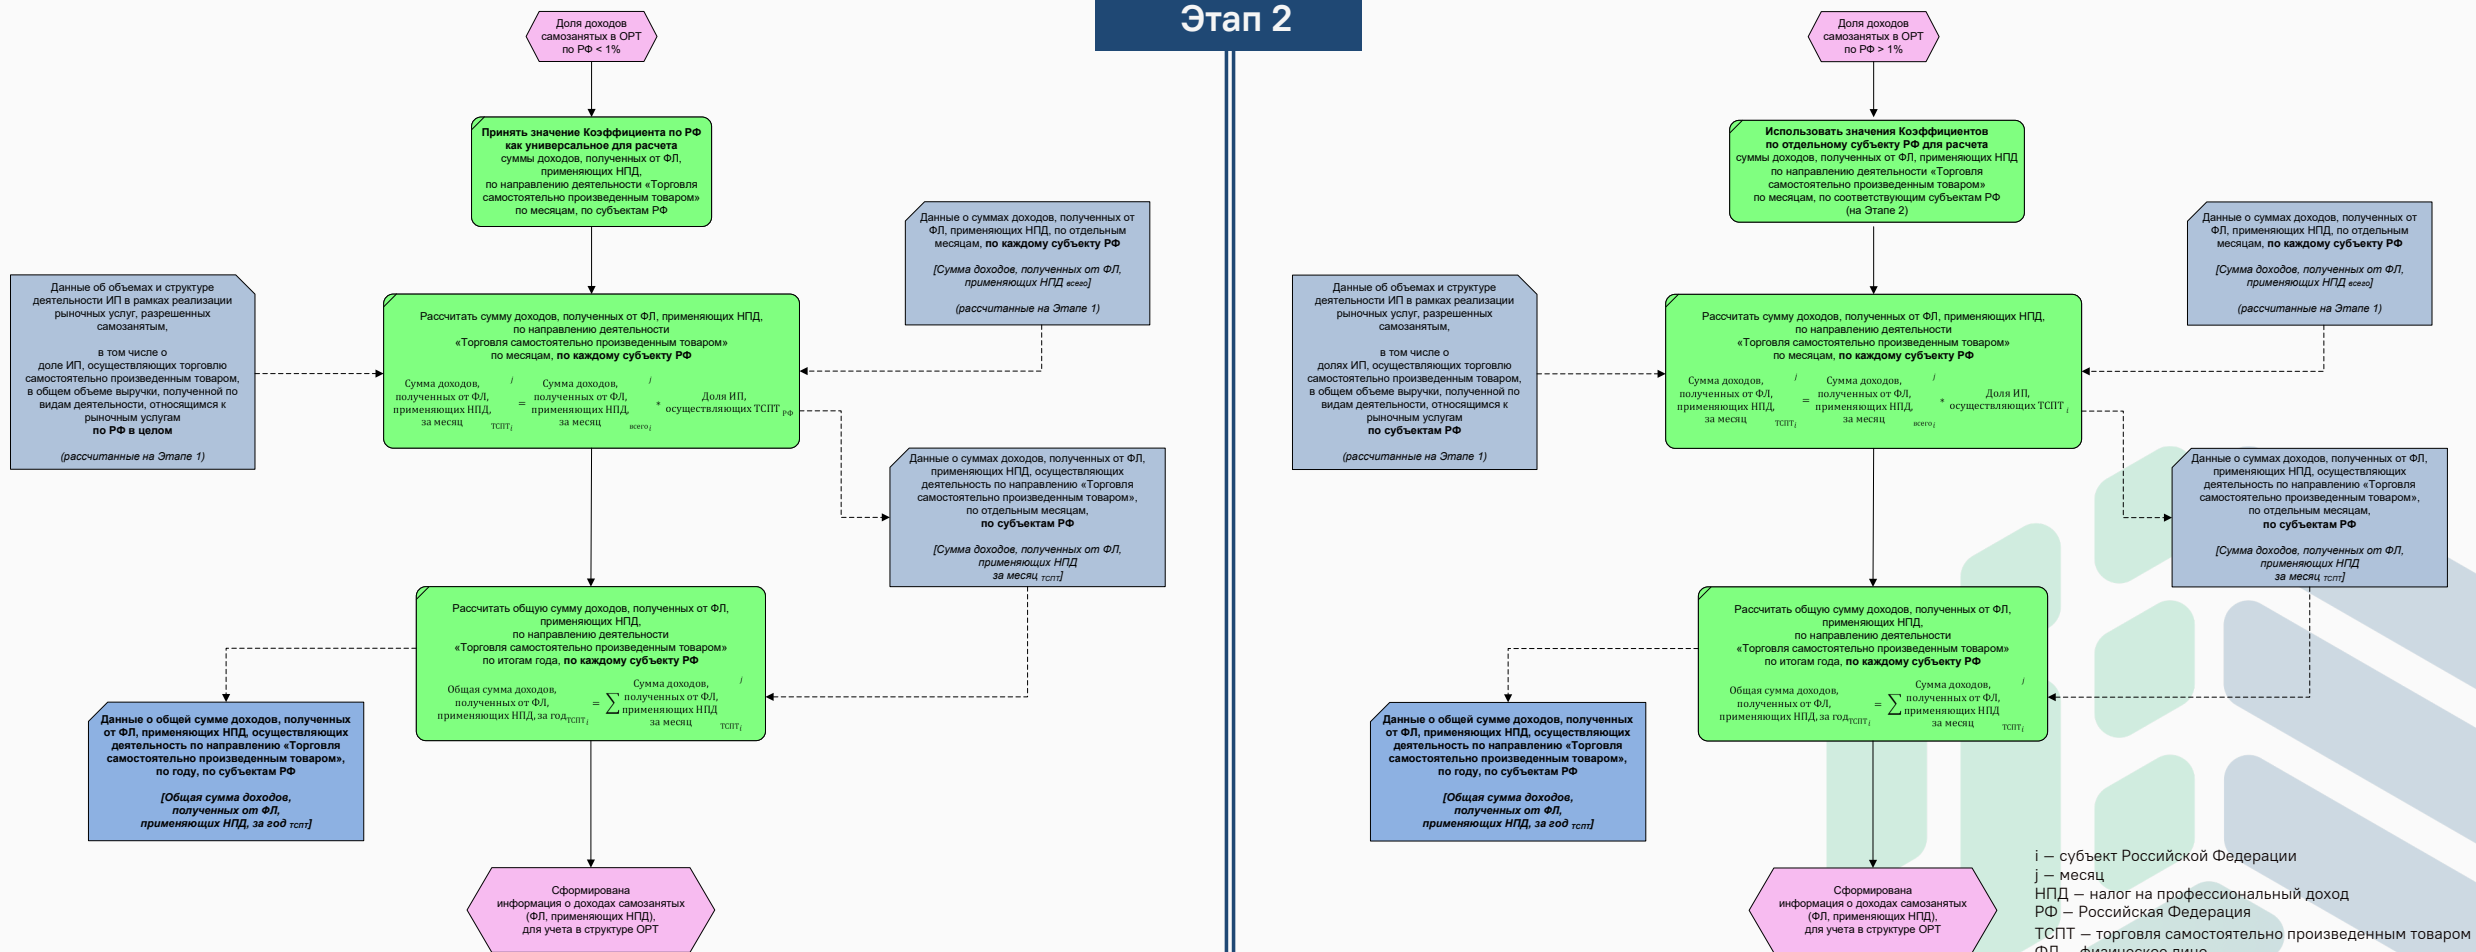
Этап 2

Доля доходов самозанятых в ОРТ по РФ < 1%

Принять значение Коэффициента по РФ как универсальное для расчета суммы доходов, полученных от ФЛ, применяющих НПД, по направлению деятельности «Торговля самостоятельно произведенным товаром» по месяцам, по субъектам РФ

Данные о суммах доходов, полученных от ФЛ, применяющих НПД, по отдельным месяцам, по каждому субъекту РФ

[Сумма доходов, полученных от ФЛ, применяющих НПД всего]

(рассчитанные на Этапе 1)

Данные об объемах и структуре деятельности ИП в рамках реализации рыночных услуг, разрешенных самозанятым,

в том числе о доле ИП, осуществляющих торговлю самостоятельно произведенным товаром, в общем объеме выручки, полученной по видам деятельности, относящимся к рыночным услугам по РФ в целом

(рассчитанные на Этапе 1)

Рассчитать сумму доходов, полученных от ФЛ, применяющих НПД, по направлению деятельности «Торговля самостоятельно произведенным товаром» по месяцам, по каждому субъекту РФ

Сумма доходов, полученных от ФЛ, применяющих НПД, за месяц $_{ТСПТ_i}^{j}$ = Сумма доходов, полученных от ФЛ, применяющих НПД, за месяц $_{всего_i}^{j}$ * Доля ИП, осуществляющих ТСПТ $_{РФ}$

Данные о суммах доходов, полученных от ФЛ, применяющих НПД, осуществляющих деятельность по направлению «Торговля самостоятельно произведенным товаром», по отдельным месяцам, по субъектам РФ

[Сумма доходов, полученных от ФЛ, применяющих НПД за месяц тспт]

Рассчитать общую сумму доходов, полученных от ФЛ, применяющих НПД, по направлению деятельности «Торговля самостоятельно произведенным товаром» по итогам года, по каждому субъекту РФ

Общая сумма доходов, полученных от ФЛ, применяющих НПД, за год $_{ТСПТ_i}$ = $\sum$ Сумма доходов, полученных от ФЛ, применяющих НПД за месяц $_{ТСПТ_i}^{j}$

Данные о общей сумме доходов, полученных от ФЛ, применяющих НПД, осуществляющих деятельность по направлению «Торговля самостоятельно произведенным товаром», по году, по субъектам РФ

[Общая сумма доходов, полученных от ФЛ, применяющих НПД, за год тспт]

Сформирована информация о доходах самозанятых (ФЛ, применяющих НПД), для учета в структуре ОРТ

Доля доходов самозанятых в ОРТ по РФ > 1%

Использовать значения Коэффициентов по отдельному субъекту РФ для расчета суммы доходов, полученных от ФЛ, применяющих НПД по направлению деятельности «Торговля самостоятельно произведенным товаром» по месяцам, по соответствующим субъектам РФ (на Этапе 2)

Данные о суммах доходов, полученных от ФЛ, применяющих НПД, по отдельным месяцам, по каждому субъекту РФ

[Сумма доходов, полученных от ФЛ, применяющих НПД всего]

(рассчитанные на Этапе 1)

Данные об объемах и структуре деятельности ИП в рамках реализации рыночных услуг, разрешенных самозанятым,

в том числе о долях ИП, осуществляющих торговлю самостоятельно произведенным товаром, в общем объеме выручки, полученной по видам деятельности, относящимся к рыночным услугам по субъектам РФ

(рассчитанные на Этапе 1)

Рассчитать сумму доходов, полученных от ФЛ, применяющих НПД, по направлению деятельности «Торговля самостоятельно произведенным товаром» по месяцам, по каждому субъекту РФ

Сумма доходов, полученных от ФЛ, применяющих НПД, за месяц $_{ТСПТ_i}^{j}$ = Сумма доходов, полученных от ФЛ, применяющих НПД, за месяц $_{всего_i}^{j}$ * Доля ИП, осуществляющих ТСПТ $_i$

Данные о суммах доходов, полученных от ФЛ, применяющих НПД, осуществляющих деятельность по направлению «Торговля самостоятельно произведенным товаром», по отдельным месяцам, по субъектам РФ

[Сумма доходов, полученных от ФЛ, применяющих НПД за месяц тспт]

Рассчитать общую сумму доходов, полученных от ФЛ, применяющих НПД, по направлению деятельности «Торговля самостоятельно произведенным товаром» по итогам года, по каждому субъекту РФ

Общая сумма доходов, полученных от ФЛ, применяющих НПД, за год $_{ТСПТ_i}$ = $\sum$ Сумма доходов, полученных от ФЛ, применяющих НПД за месяц $_{ТСПТ_i}^{j}$

Данные о общей сумме доходов, полученных от ФЛ, применяющих НПД, осуществляющих деятельность по направлению «Торговля самостоятельно произведенным товаром», по году, по субъектам РФ

[Общая сумма доходов, полученных от ФЛ, применяющих НПД, за год тспт]

Сформирована информация о доходах самозанятых (ФЛ, применяющих НПД), для учета в структуре ОРТ

i – субъект Российской Федерации
j – месяц
НПД – налог на профессиональный доход
РФ – Российская Федерация
ТСПТ – торговля самостоятельно произведенным товаром
ФЛ – физическое лицо